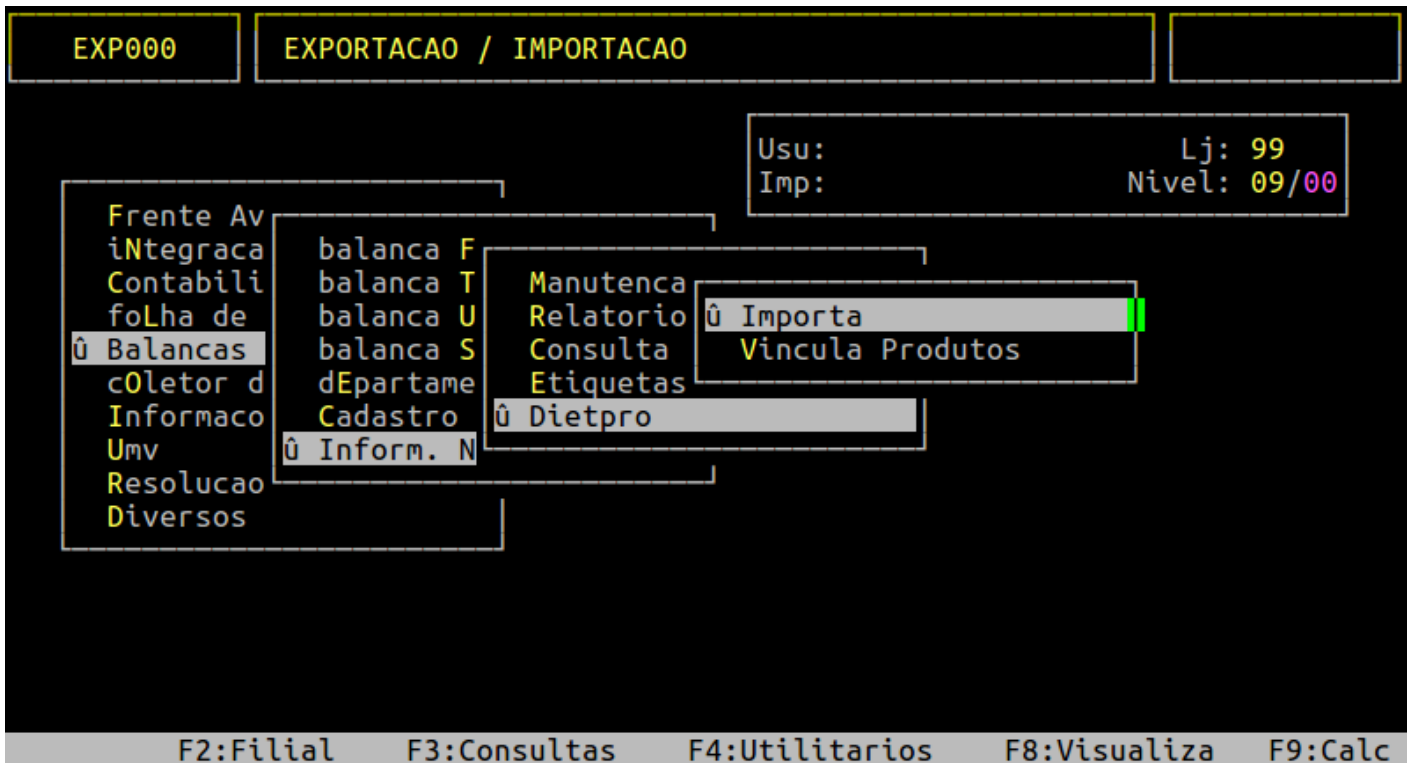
EXP000

EXPORTACAO / IMPORTACAO

Usu:
Imp:

Lj: 99
Nivel: 09/00

Frente Av
iNtegraca
Contabili
foLha de
û Balancas
cOletor d
Informaco
Umv
Resolucao
Diversos

balanca F
balanca T
balanca U
balanca S
dEpartame
Cadastro
û Inform. N

Manutenca
Relatorio
Consulta
Etiquetas
û Dietpro

û Importa
Vincula Produtos

F2:Filial F3:Consultas F4:Utilitarios F8:Visualiza F9:Calc